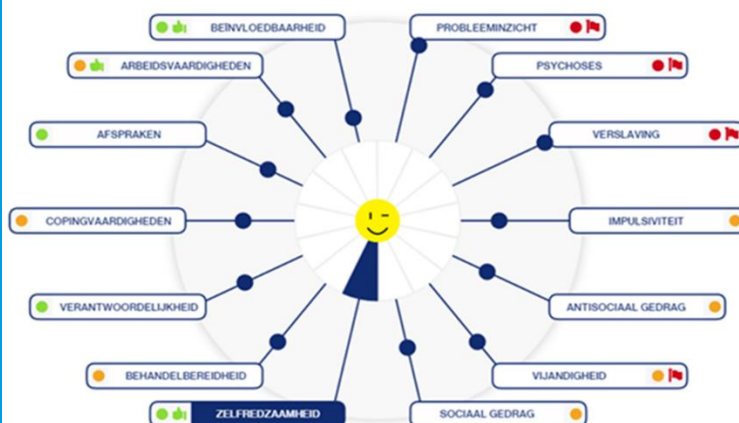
BEÏNVLOEDBAARHEID

PROBLEEMINZICHT

ARBEIDSVAARDIGHEDEN

PSYCHOSES

AFSPRAKEN

VERSLAVING

COPINGVAARDIGHEDEN

IMPULSIVITEIT

VERANTWOORDELIJKHEID

ANTISOCIAAL GEDRAG

BEHANDELBEREIDHEID

VIJANDIGHEID

ZELFREDZAAMHEID

SOCIAAL GEDRAG